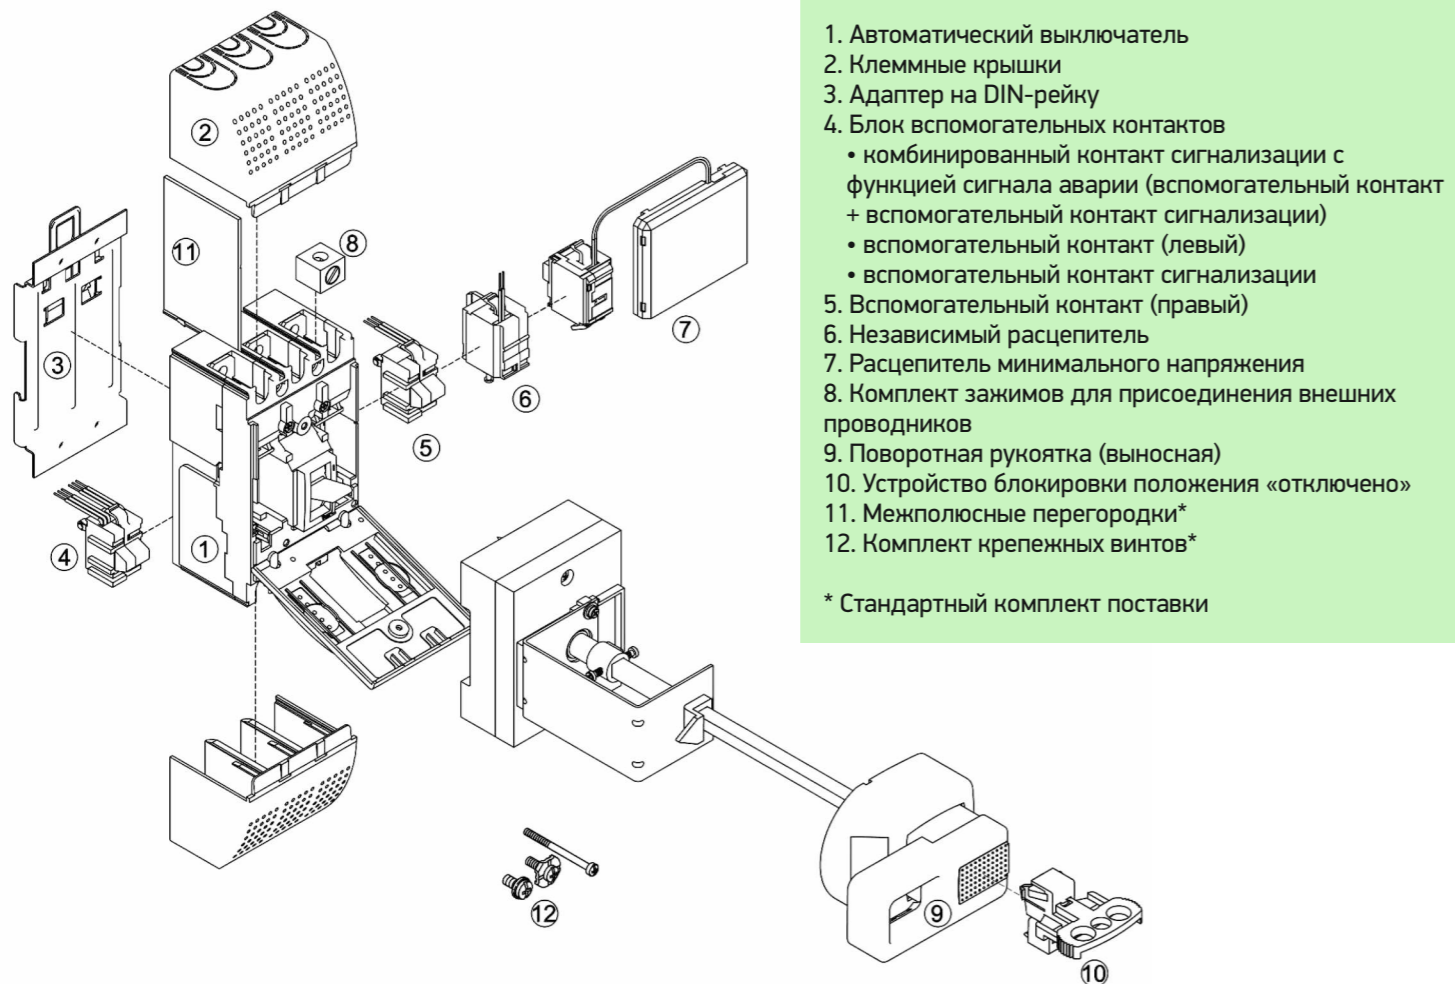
2
11
8
3
7
6
5
4
1
9
12
10

1. Автоматический выключатель
2. Клеммные крышки
3. Адаптер на DIN-рейку
4. Блок вспомогательных контактов
• комбинированный контакт сигнализации с функцией сигнала аварии (вспомогательный контакт + вспомогательный контакт сигнализации)
• вспомогательный контакт (левый)
• вспомогательный контакт сигнализации
5. Вспомогательный контакт (правый)
6. Независимый расцепитель
7. Расцепитель минимального напряжения
8. Комплект зажимов для присоединения внешних проводников
9. Поворотная рукоятка (выносная)
10. Устройство блокировки положения «отключено»
11. Межполюсные перегородки*
12. Комплект крепежных винтов*

* Стандартный комплект поставки